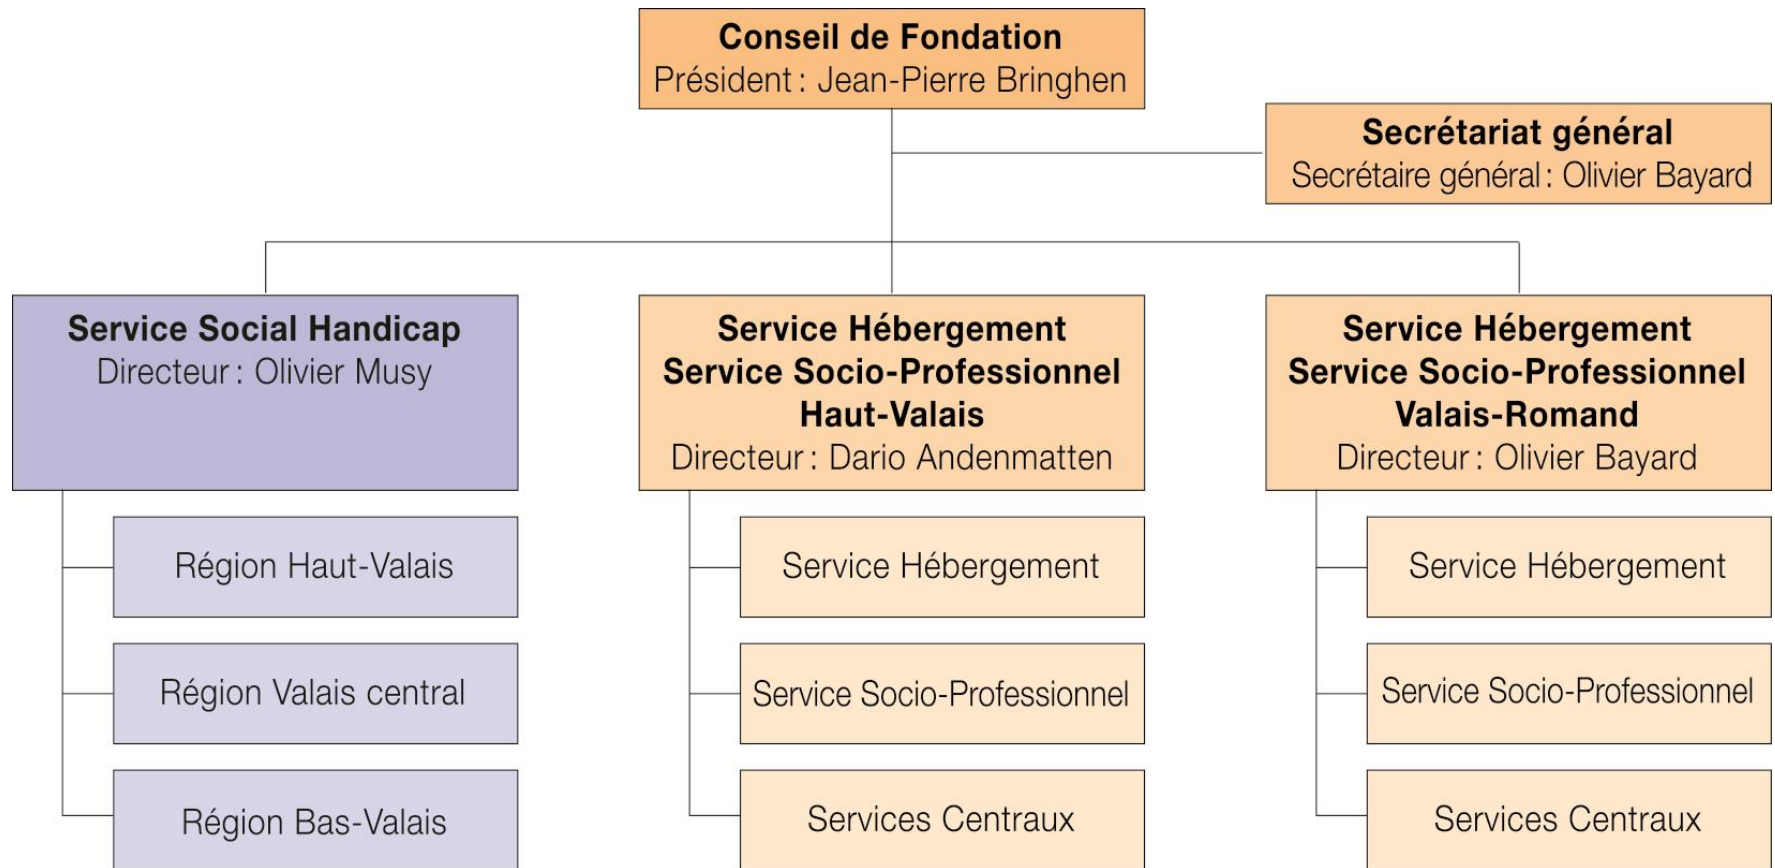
Conseil de Fondation
Président : Jean-Pierre Bringhen

Secrétariat général
Secrétaire général : Olivier Bayard

Service Social Handicap
Directeur : Olivier Musy

Région Haut-Valais

Région Valais central

Région Bas-Valais

Service Hébergement
Service Socio-Professionnel
Haut-Valais
Directeur : Dario Andenmatten

Service Hébergement

Service Socio-Professionnel

Services Centraux

Service Hébergement
Service Socio-Professionnel
Valais-Romand
Directeur : Olivier Bayard

Service Hébergement

Service Socio-Professionnel

Services Centraux